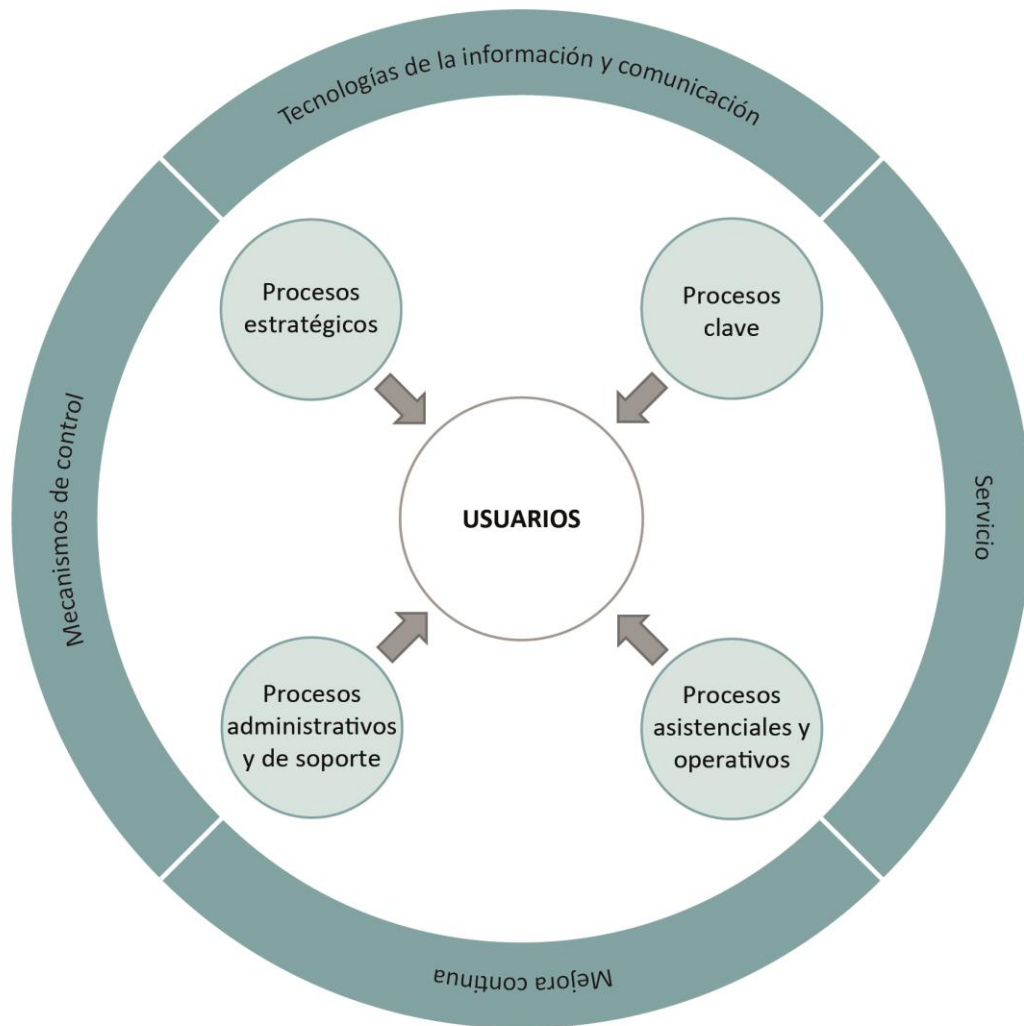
Tecnologías de la información y comunicación

Mecanismos de control

Servicio

Mejora continua

Procesos estratégicos

Procesos clave

USUARIOS

Procesos administrativos y de soporte

Procesos asistenciales y operativos